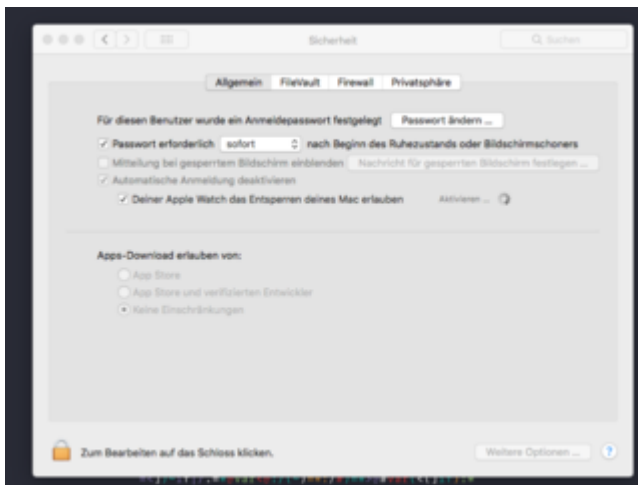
Sicherheit

Suchen

Allgemein FileVault Firewall Privatsphäre

Für diesen Benutzer wurde ein Anmeldepasswort festgelegt Passwort ändern ...

Passwort erforderlich sofort nach Beginn des Ruhezustands oder Bildschirmschoners

Mitteilung bei gesperrtem Bildschirm einblenden Nachricht für gesperrten Bildschirm festlegen ...

Automatische Anmeldung deaktivieren

Deiner Apple Watch das Entsperren deines Mac erlauben Aktivieren ...

Apps-Download erlauben von:

App Store

App Store und verifizierten Entwickler

Keine Einschränkungen

Zum Bearbeiten auf das Schloss klicken.

Weitere Optionen ...

?